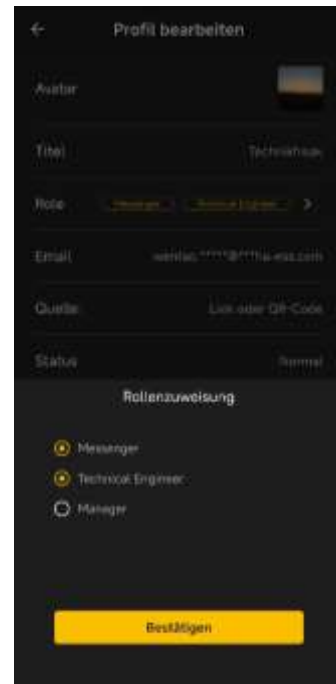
←
Profil bearbeiten

Avatar

Titel
Techniker

Rolle
Messenger
Technical Engineer
>

Email
wentao.*****@***ha-ess.com

Quelle
Link oder QR-Code

Status
Normal

Rollenzuweisung

Messenger
Technical Engineer
Manager

Bestätigen